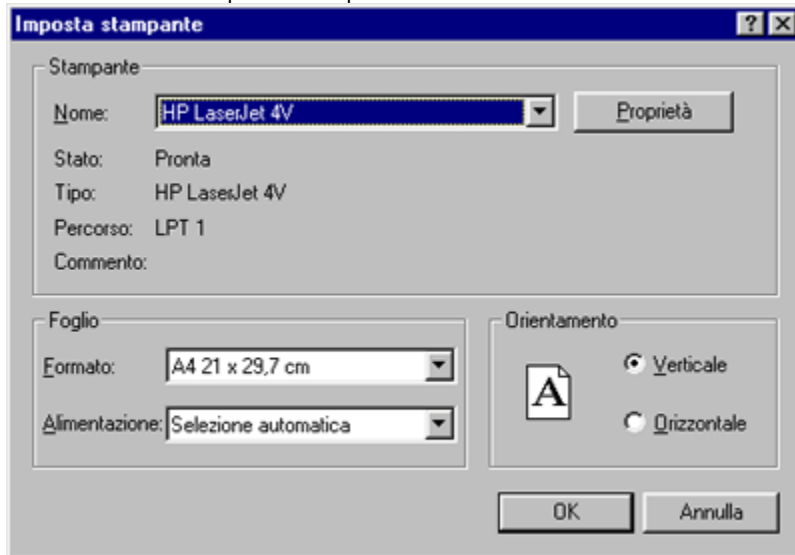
Imposta stampante

?

Stampante

Nome: HP LaserJet 4V

Proprietà

Stato: Pronta

Tipo: HP LaserJet 4V

Percorso: LPT 1

Commento:

Foglio

Formato: A4 21 x 29,7 cm

Alimentazione: Selezione automatica

Orientamento

A

Verticale

Orizzontale

OK

Annulla